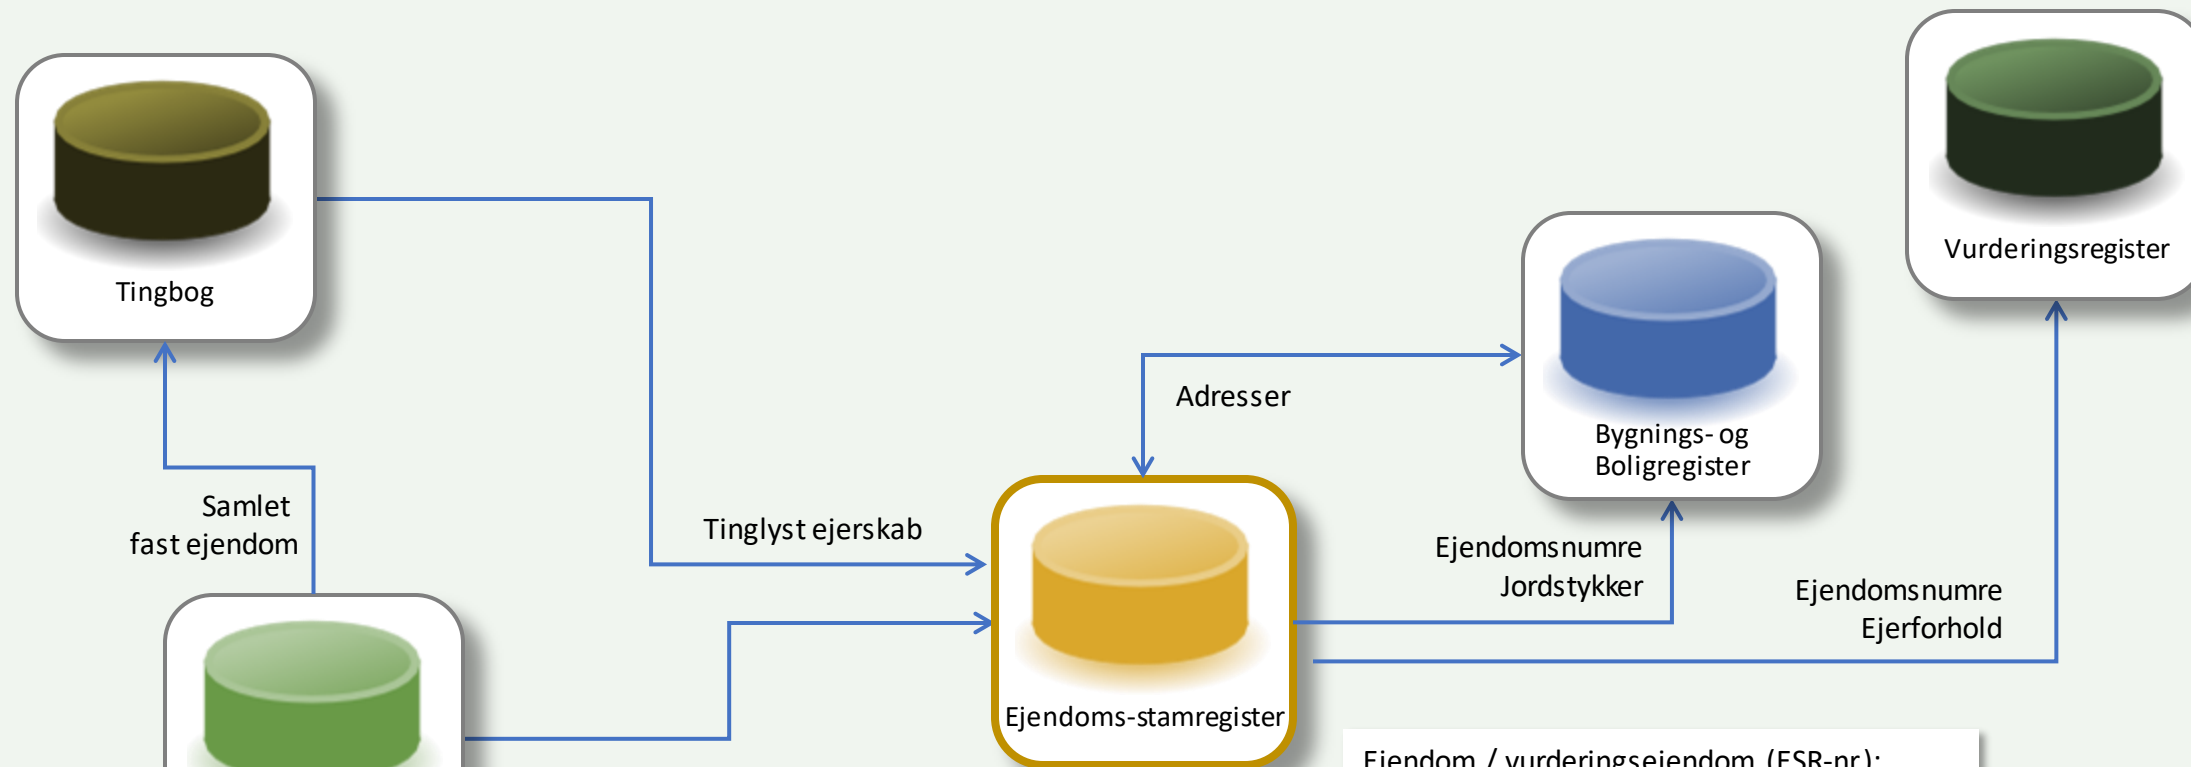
Tingbog

Vurderingsregister

Bygnings- og Boligregister

Adresser

Samlet fast ejendom

Tinglyst ejerskab

Ejendoms-stamregister

Ejendomsnumre Jordstykker

Ejendomsnumre Ejerforhold

Ejendom / vurderingsejendom (ESR-nr):